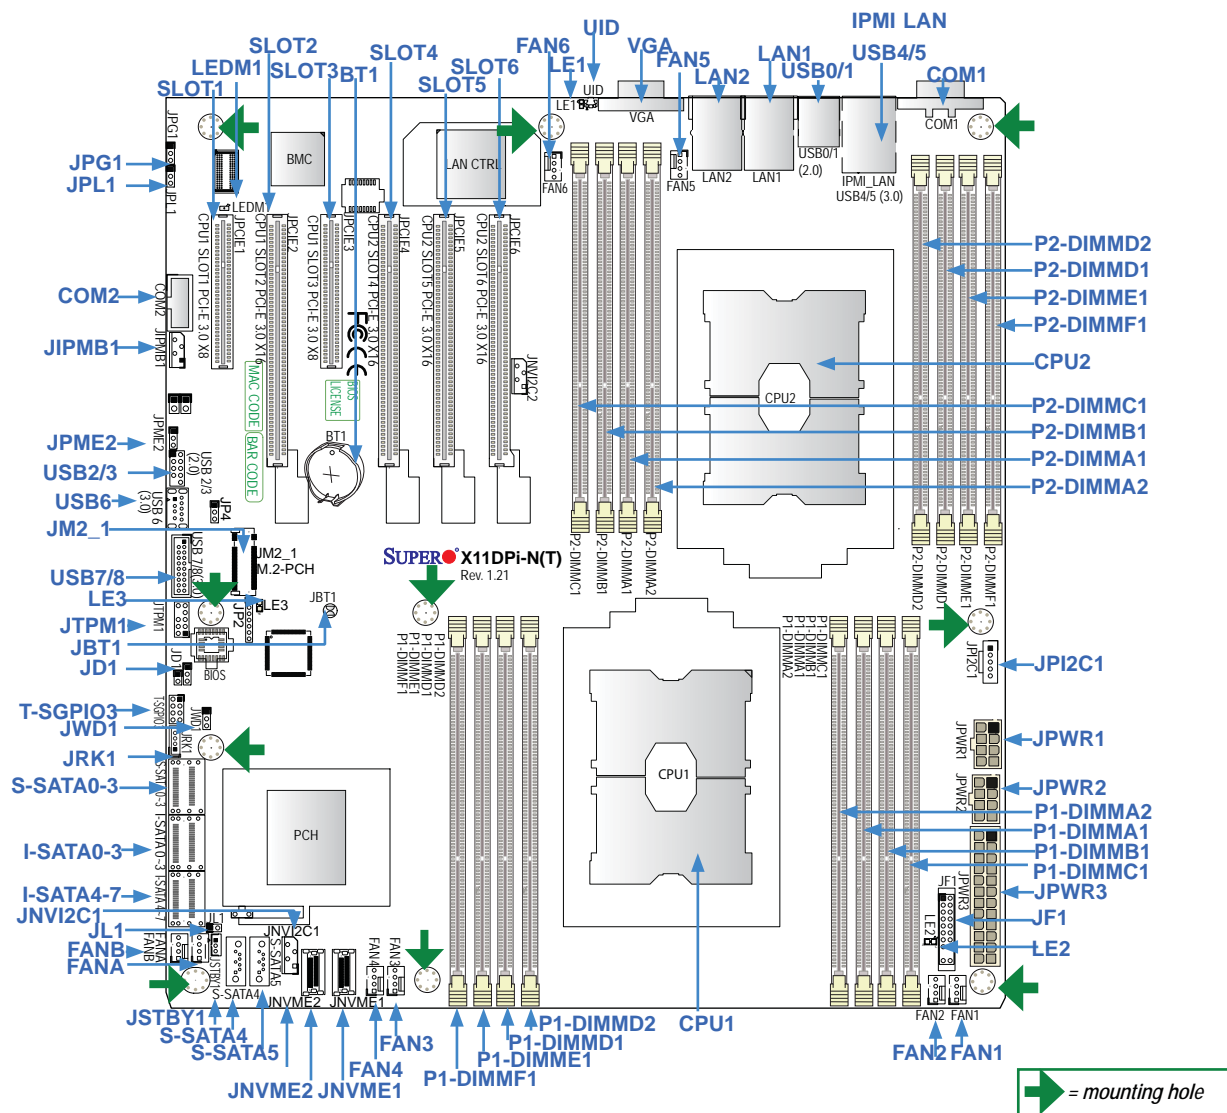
SLOT1
LEDM1
SLOT2
SLOT3
BT1
SLOT4
SLOT5
SLOT6
FAN6
LE1
UID
VGA
FAN5
LAN2
LAN1
USB0/1
IPMI LAN
USB4/5
COM1

JPG1
JPL1
COM2
JIPMB1
JPME2
USB2/3
USB6
JM2_1
USB7/8
LE3
JTPM1
JBT1
JD1
T-SGPIO3
JWD1
JRK1
S-SATA0-3
I-SATA0-3
I-SATA4-7
JNVI2C1
JL1
FANB
FANA
JSTBY1
S-SATA4
S-SATA5
JNVME2
JNVME1
FAN4
FAN3
P1-DIMMF1
P1-DIMME1
P1-DIMMD1
P1-DIMMD2
CPU1
FAN2
FAN1

P2-DIMMD2
P2-DIMMD1
P2-DIMME1
P2-DIMMF1
CPU2
P2-DIMMC1
P2-DIMMB1
P2-DIMMA1
P2-DIMMA2
JPI2C1
JPWR1
JPWR2
P1-DIMMA2
P1-DIMMA1
P1-DIMMB1
P1-DIMMC1
JPWR3
JF1
LE2

BMC
LEDM
CPU1 SLOT1 PCI-E 3.0 X8
JPCIE1
CPU1 SLOT2 PCI-E 3.0 X16
JPCIE2
CPU1 SLOT3 PCI-E 3.0 X8
JPCIE3
CPU2 SLOT4 PCI-E 3.0 X16
JPCIE4
CPU2 SLOT5 PCI-E 3.0 X16
JPCIE5
CPU2 SLOT6 PCI-E 3.0 X16
JPCIE6
LAN CTRL
FAN6
FAN5
UID
LE1
VGA
LAN2
LAN1
USB0/1 (2.0)
IPMI_LAN
USB4/5 (3.0)
COM1
JPG1
JPL1
COM2
JIPMB1
MAC CODE
BAR CODE
BIOS LICENSE
JNVI2C2
BT1
JPME2
USB 2/3 (2.0)
USB 6 (3.0)
JP4
JM2_1
M.2-PCH
USB 7/8(3.0)
JP2
LE3
JBT1
JTPM1
JD1
BIOS
SUPER X11DPi-N(T)
Rev. 1.21
CPU2
P2-DIMMC1
P2-DIMMB1
P2-DIMMA1
P2-DIMMA2
P2-DIMMD2
P2-DIMMD1
P2-DIMME1
P2-DIMMF1
P1-DIMMD2
P1-DIMMD1
P1-DIMME1
P1-DIMMF1
P1-DIMMC1
P1-DIMMB1
P1-DIMMA1
P1-DIMMA2
JPI2C1
CPU1
T-SGPIO3
JWD1
JRK1
S-SATA0-3
I-SATA0-3
I-SATA4-7
PCH
JL1
FANA
FANB
JSTBY1
S-SATA4
S-SATA5
JNVI2C1
JNVME2
JNVME1
FAN4
FAN3
JPWR1
JPWR2
JPWR3
JF1
LE2
FAN2
FAN1

= mounting hole